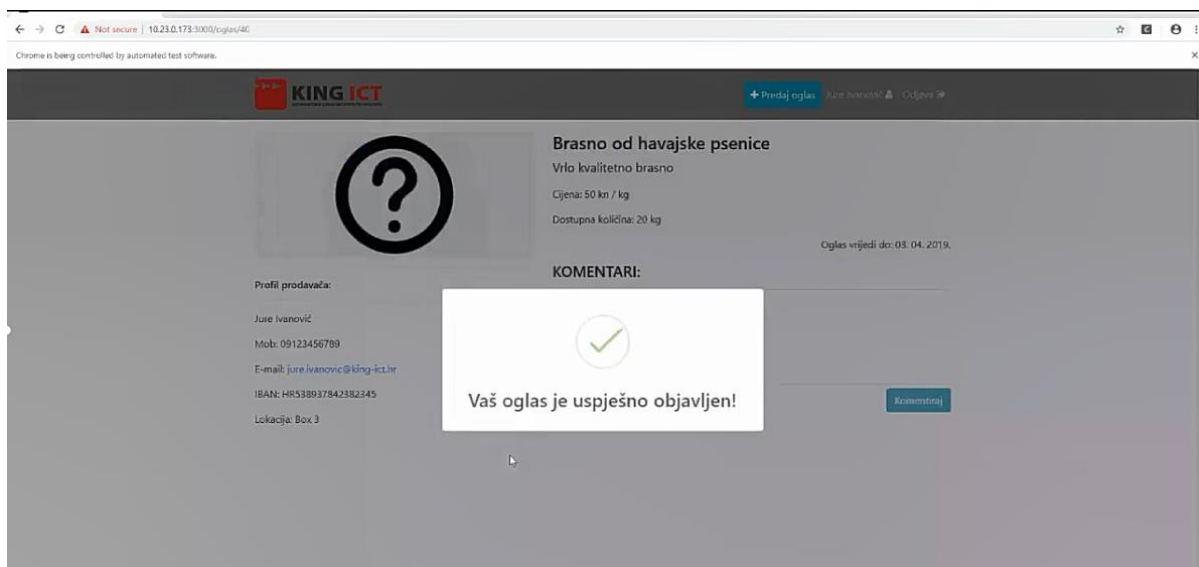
Not secure | 10.23.0.173:3000/oglas/40

Chrome is being controlled by automated test software.

KING ICT

+ Predaj oglas Jure Ivanović Odjava

Brasno od havajske psenice

Vrlo kvalitetno brasno

Cijena: 50 kn / kg

Dostupna količina: 20 kg

Oglas vrijedi do: 03. 04. 2019.

KOMENTARI:

Profil prodavača:

Jure Ivanović

Mob: 09123456789

E-mail: jure.ivanovic@king-ict.hr

IBAN: HR538937842382345

Lokacija: Box 3

Vaš oglas je uspješno objavljen!

Komentiraj